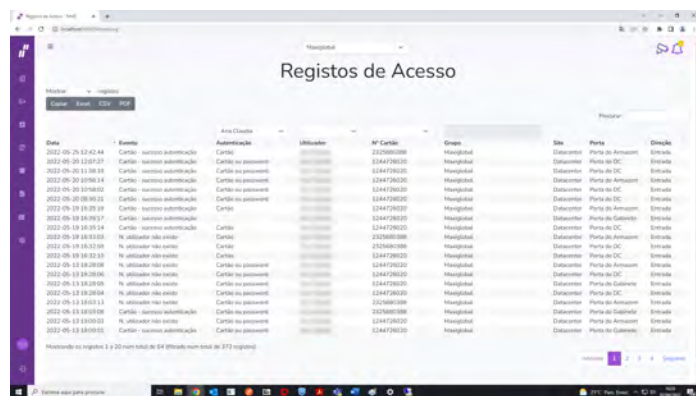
Registos de Acesso

Mostrar registos

Copiar Excel CSV PDF

Procurar:

| Data | Evento | Autenticação | Utilizador | Nº Cartão | Grupo | Site | Porta | Direção |
|---|---|---|---|---|---|---|---|---|
| 2022-05-25 12:42:44 | Cartão - sucesso autenticação | Cartão | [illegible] | 2325680398 | Maxiglobal | Datacenter | Porta do Armazem | Entrada |
| 2022-05-20 12:07:27 | Cartão - sucesso autenticação | Cartão ou password | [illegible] | 1244728020 | Maxiglobal | Datacenter | Porta do DC | Entrada |
| 2022-05-20 11:38:35 | Cartão - sucesso autenticação | Cartão ou password | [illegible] | 1244728020 | Maxiglobal | Datacenter | Porta do DC | Entrada |
| 2022-05-20 10:56:14 | Cartão - sucesso autenticação | Cartão ou password | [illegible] | 1244728020 | Maxiglobal | Datacenter | Porta do DC | Entrada |
| 2022-05-20 10:58:02 | Cartão - sucesso autenticação | Cartão ou password | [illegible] | 1244728020 | Maxiglobal | Datacenter | Porta do DC | Entrada |
| 2022-05-20 08:30:21 | Cartão - sucesso autenticação | Cartão ou password | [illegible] | 1244728020 | Maxiglobal | Datacenter | Porta do DC | Entrada |
| 2022-05-19 19:29:19 | Cartão - sucesso autenticação | Cartão | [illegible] | 1244728020 | Maxiglobal | Datacenter | Porta do Armazem | Entrada |
| 2022-05-19 16:39:17 | Cartão - sucesso autenticação | Cartão | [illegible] | 1244728020 | Maxiglobal | Datacenter | Porta do Gabinete | Entrada |
| 2022-05-19 16:35:14 | Cartão - sucesso autenticação | Cartão | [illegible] | 1244728020 | Maxiglobal | Datacenter | Porta do DC | Entrada |
| 2022-05-19 16:33:05 | N. utilizador não existe | Cartão | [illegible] | 2325680398 | Maxiglobal | Datacenter | Porta do Armazem | Entrada |
| 2022-05-19 16:32:50 | N. utilizador não existe | Cartão | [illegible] | 2325680398 | Maxiglobal | Datacenter | Porta do DC | Entrada |
| 2022-05-19 16:32:10 | N. utilizador não existe | Cartão | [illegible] | 1244728020 | Maxiglobal | Datacenter | Porta do DC | Entrada |
| 2022-05-13 19:28:08 | N. utilizador não existe | Cartão ou password | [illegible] | 1244728020 | Maxiglobal | Datacenter | Porta do Armazem | Entrada |
| 2022-05-13 19:28:06 | N. utilizador não existe | Cartão ou password | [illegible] | 1244728020 | Maxiglobal | Datacenter | Porta do DC | Entrada |
| 2022-05-13 19:28:05 | N. utilizador não existe | Cartão ou password | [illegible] | 1244728020 | Maxiglobal | Datacenter | Porta do Gabinete | Entrada |
| 2022-05-13 19:28:04 | N. utilizador não existe | Cartão ou password | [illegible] | 1244728020 | Maxiglobal | Datacenter | Porta do DC | Entrada |
| 2022-05-13 19:03:11 | N. utilizador não existe | Cartão ou password | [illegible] | 2325680398 | Maxiglobal | Datacenter | Porta do Armazem | Entrada |
| 2022-05-13 19:03:08 | Cartão - sucesso autenticação | Cartão ou password | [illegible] | 2325680398 | Maxiglobal | Datacenter | Porta do Gabinete | Entrada |
| 2022-05-13 19:03:02 | N. utilizador não existe | Cartão ou password | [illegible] | 1244728020 | Maxiglobal | Datacenter | Porta do DC | Entrada |
| 2022-05-13 19:03:01 | Cartão - sucesso autenticação | Cartão ou password | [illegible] | 1244728020 | Maxiglobal | Datacenter | Porta do Gabinete | Entrada |

Mostrando os registos 1 a 20 num total de 64 (filtrado num total de 373 registos)

Anterior 1 2 3 4 Seguinte